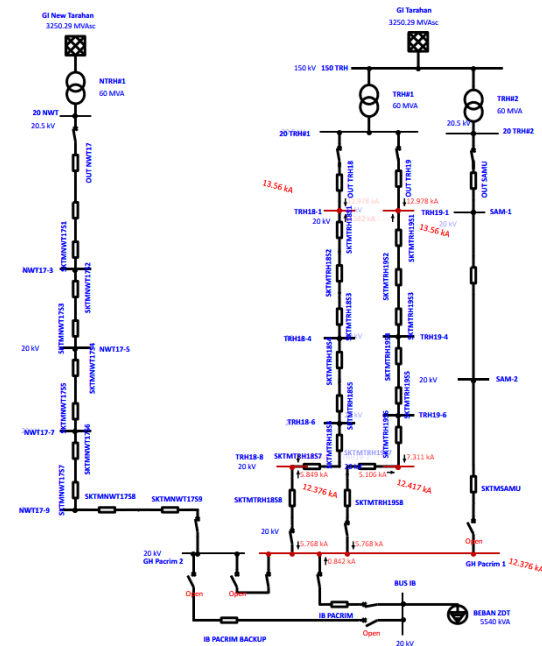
GI New Tarahan
3250.29 MVAsc

NTRH#1
60 MVA

20 NWT
20.5 kV

OUT NWT17

SKTMNWT17S1

NWT17-3

SKTMNWT17S2

SKTMNWT17S3

20 kV

NWT17-5

SKTMNWT17S4

SKTMNWT17S5

NWT17-7

SKTMNWT17S6

SKTMNWT17S7

NWT17-9

SKTMNWT17S8

SKTMNWT17S9

GI Tarahan
3250.29 MVAsc

150 kV
150 TRH

TRH#1
60 MVA

TRH#2
60 MVA

20.5 kV

20 TRH#1

20 TRH#2

OUT TRH18

OUT TRH19

OUT SAMU

13.56 kA

12.978 kA

12.978 kA

TRH18-1

20 kV

TRH19-1

13.56 kA

20 kV

SAM-1

SKTMTRH18S1

SKTMTRH19S1

SKTMTRH18S2

SKTMTRH19S2

SKTMTRH18S3

SKTMTRH19S3

TRH18-4

TRH19-4

SKTMTRH18S4

SKTMTRH19S4

20 kV

SAM-2

SKTMTRH18S5

SKTMTRH19S5

TRH18-6

TRH19-6

SKTMTRH18S6

SKTMTRH19S6

7.311 kA

TRH18-8

20 kV

SKTMTRH18S7

20 kV

5.849 kA

5.106 kA

12.376 kA

12.417 kA

SKTMTRH18S8

SKTMTRH19S8

SKTMSAMU

20 kV

5.768 kA

5.768 kA

Open

20 kV
GH Pacrim 2

0.842 kA

GH Pacrim 1

12.376 kA

Open

Open

BUS IB

IB PACRIM

BEBAN ZDT
5540 kVA

Open

IB PACRIM BACKUP

20 kV